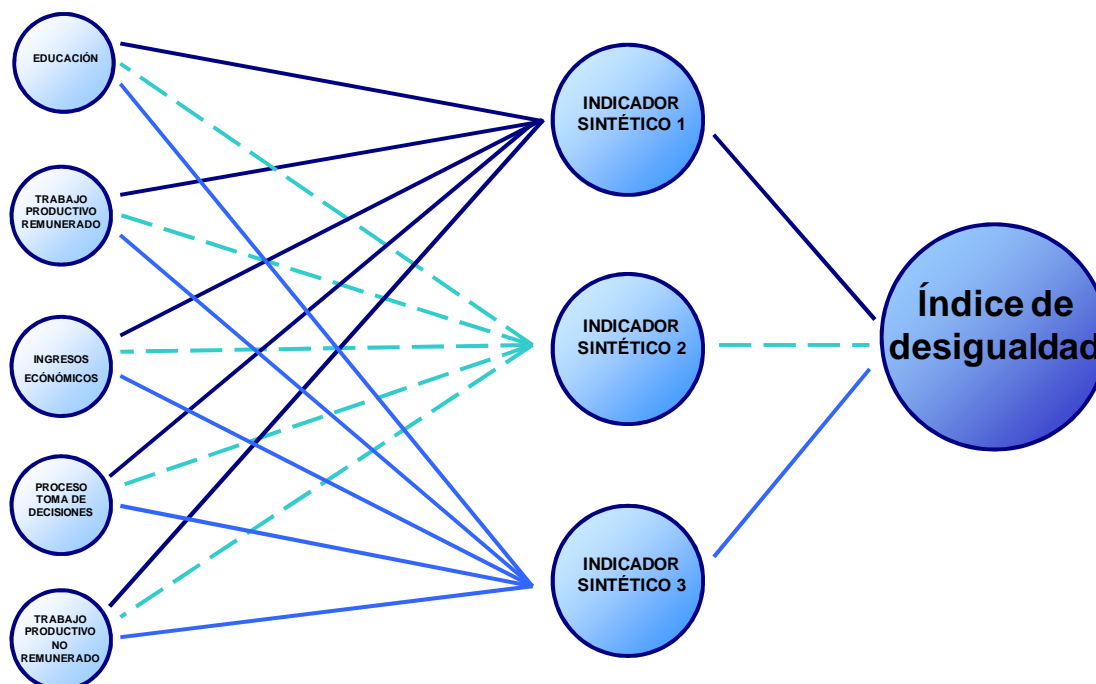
EDUCACIÓN

TRABAJO PRODUCTIVO REMUNERADO

INGRESOS ECONÓMICOS

PROCESO TOMA DE DECISIONES

TRABAJO PRODUCTIVO NO REMUNERADO

INDICADOR SINTÉTICO 1

INDICADOR SINTÉTICO 2

INDICADOR SINTÉTICO 3

Índice de desigualdad